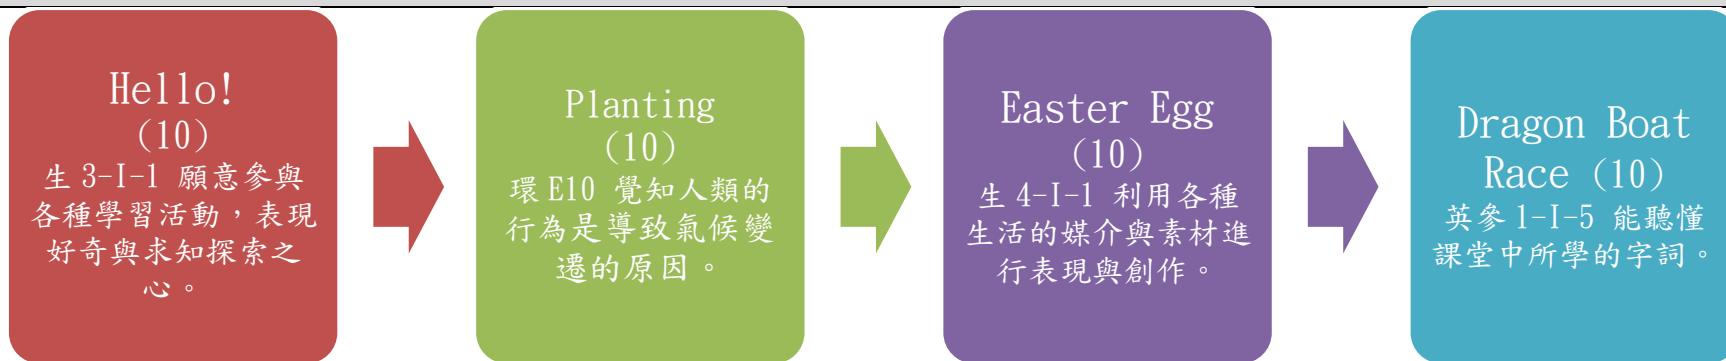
Hello!
(10)
生 3-I-1 願意參與各種學習活動，表現好奇與求知探索之心。

Planting
(10)
環 E10 覺知人類的行為是導致氣候變遷的原因。

Easter Egg
(10)
生 4-I-1 利用各種生活的媒介與素材進行表現與創作。

Dragon Boat Race (10)
英參 1-I-5 能聽懂課堂中所學的字詞。